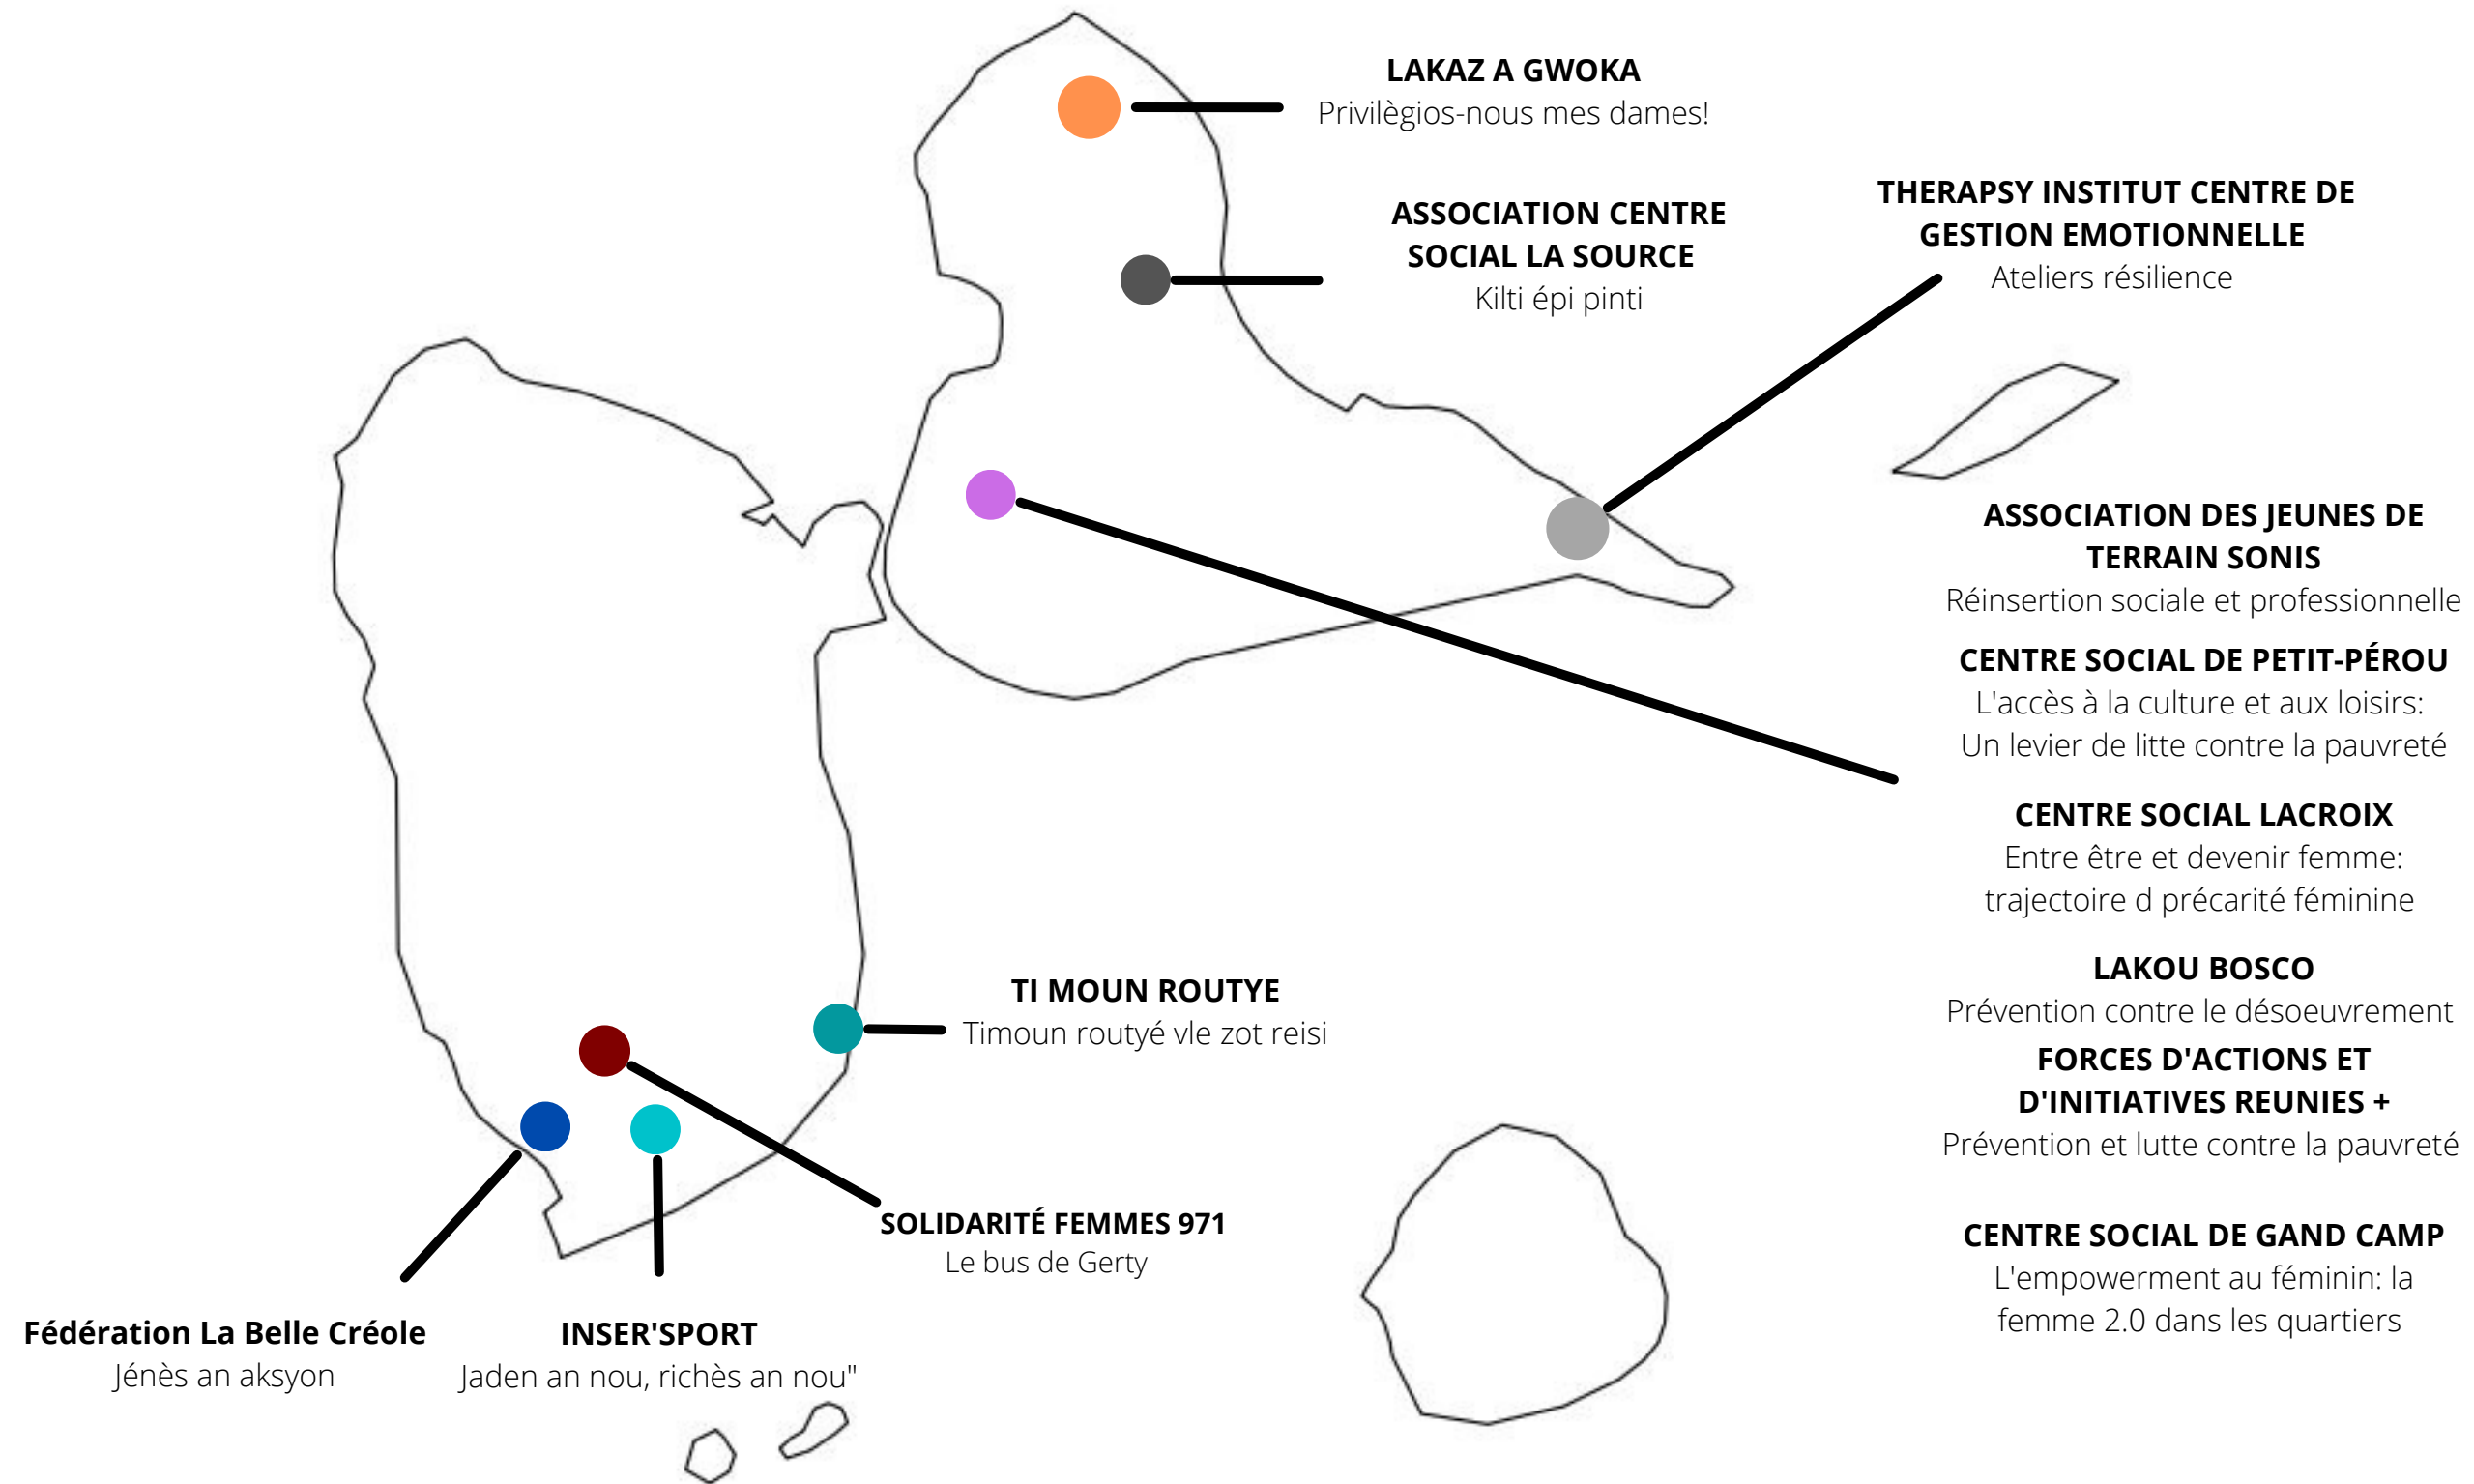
LAKAZ A GWOKA
Privilègios-nous mes dames!

ASSOCIATION CENTRE SOCIAL LA SOURCE
Kilti épi pinti

THERAPSY INSTITUT CENTRE DE GESTION EMOTIONNELLE
Ateliers résilience

ASSOCIATION DES JEUNES DE TERRAIN SONIS
Réinsertion sociale et professionnelle

CENTRE SOCIAL DE PETIT-PÉROU
L'accès à la culture et aux loisirs: Un levier de litte contre la pauvreté

CENTRE SOCIAL LACROIX
Entre être et devenir femme: trajectoire d précarité féminine

LAKOU BOSCO
Prévention contre le désoeuvrement

FORCES D'ACTIONS ET D'INITIATIVES REUNIES +
Prévention et lutte contre la pauvreté

CENTRE SOCIAL DE GAND CAMP
L'empowerment au féminin: la femme 2.0 dans les quartiers

TI MOUN ROUTYE
Timoun routyé vle zot reisi

SOLIDARITÉ FEMMES 971
Le bus de Gerty

Fédération La Belle Créole
Jénès an aksyon

INSER'SPORT
Jaden an nou, richès an nou"